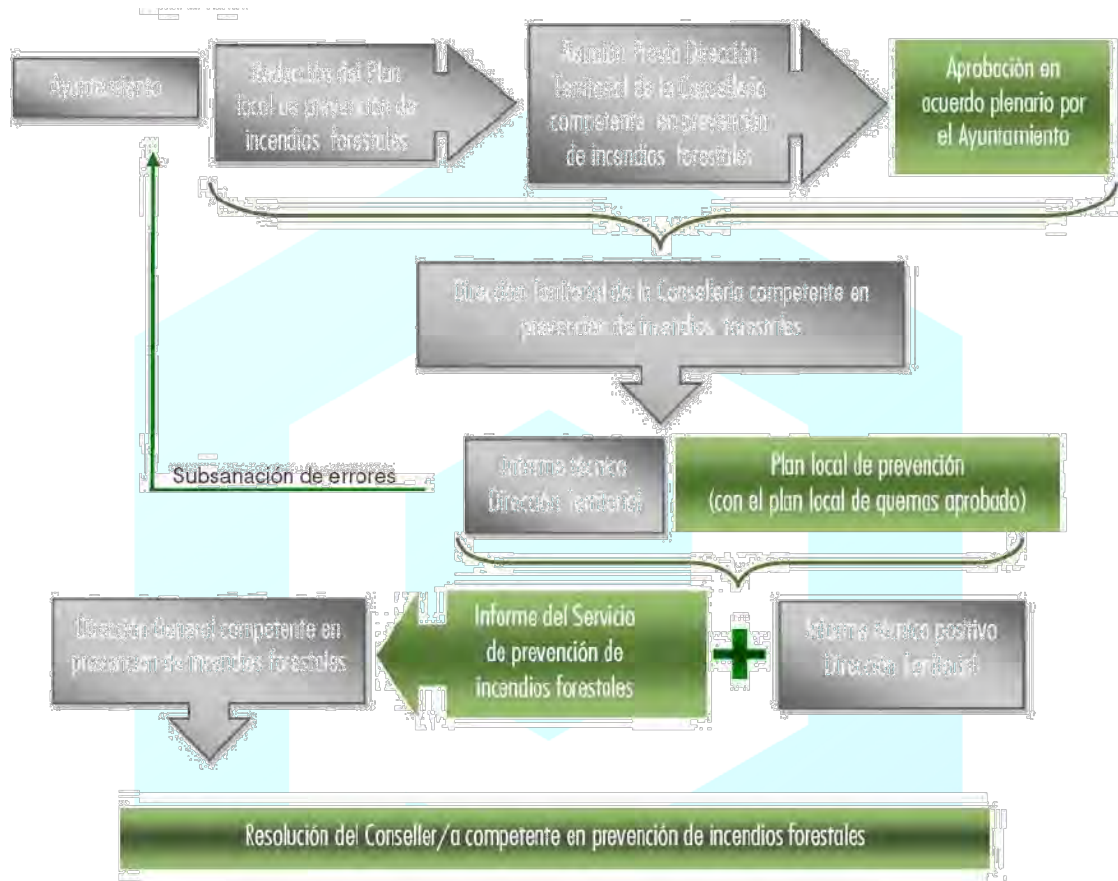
Ayuntamiento

Redacción del Plan local de prevención de incendios forestales

Remisión Previa Dirección Territorial de la Conselleria competente en prevención de incendios forestales

Aprobación en acuerdo plenario por el Ayuntamiento

Dirección Territorial de la Conselleria competente en prevención de incendios forestales

Subsanación de errores

Informe técnico Dirección Territorial

Plan local de prevención (con el plan local de quemas aprobado)

Dirección General competente en prevención de incendios forestales

Informe del Servicio de prevención de incendios forestales

Informe técnico positivo Dirección Territorial

Resolución del Conseller/a competente en prevención de incendios forestales